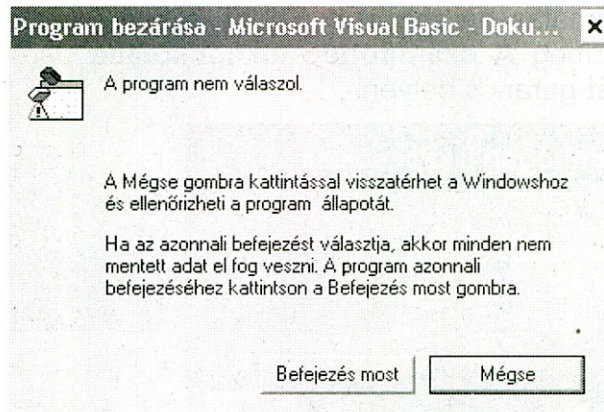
Program bezárása - Microsoft Visual Basic - Doku...

A program nem válaszol.

A Mégse gombra kattintással visszatérhet a Windowshoz és ellenőrizheti a program állapotát.

Ha az azonnali befejezést választja, akkor minden nem mentett adat el fog veszni. A program azonnali befejezéséhez kattintson a Befejezés most gombra.

Befejezés most

Mégse